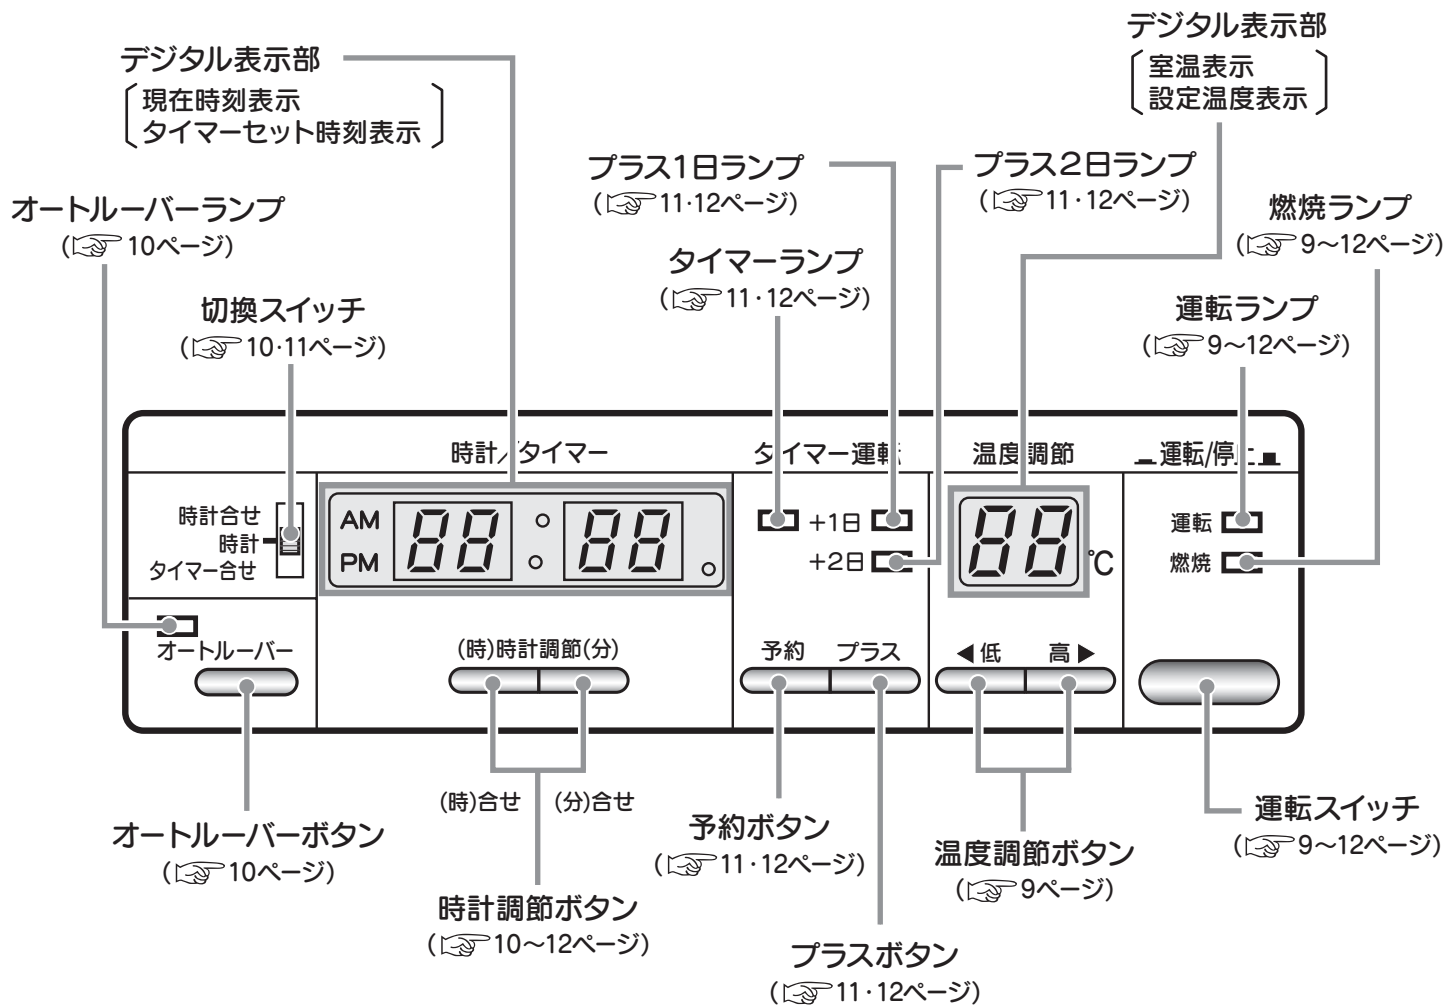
デジタル表示部
現在時刻表示
タイマーセット時刻表示

デジタル表示部
室温表示
設定温度表示

プラス1日ランプ
(☞11·12ページ)

プラス2日ランプ
(☞11·12ページ)

オートルーバーランプ
(☞10ページ)

燃焼ランプ
(☞9～12ページ)

タイマーランプ
(☞11·12ページ)

切換スイッチ
(☞10·11ページ)

運転ランプ
(☞9～12ページ)

時計/タイマー

タイマー運転

温度調節

運転/停止

時計合せ
時計
タイマー合せ

AM
PM
88
88

+1日
+2日

88
℃

運転
燃焼

オートルーバー

(時)時計調節(分)

予約
プラス

◀低
高▶

(時)合せ
(分)合せ

オートルーバーボタン
(☞10ページ)

予約ボタン
(☞11·12ページ)

温度調節ボタン
(☞9ページ)

運転スイッチ
(☞9～12ページ)

時計調節ボタン
(☞10～12ページ)

プラスボタン
(☞11·12ページ)